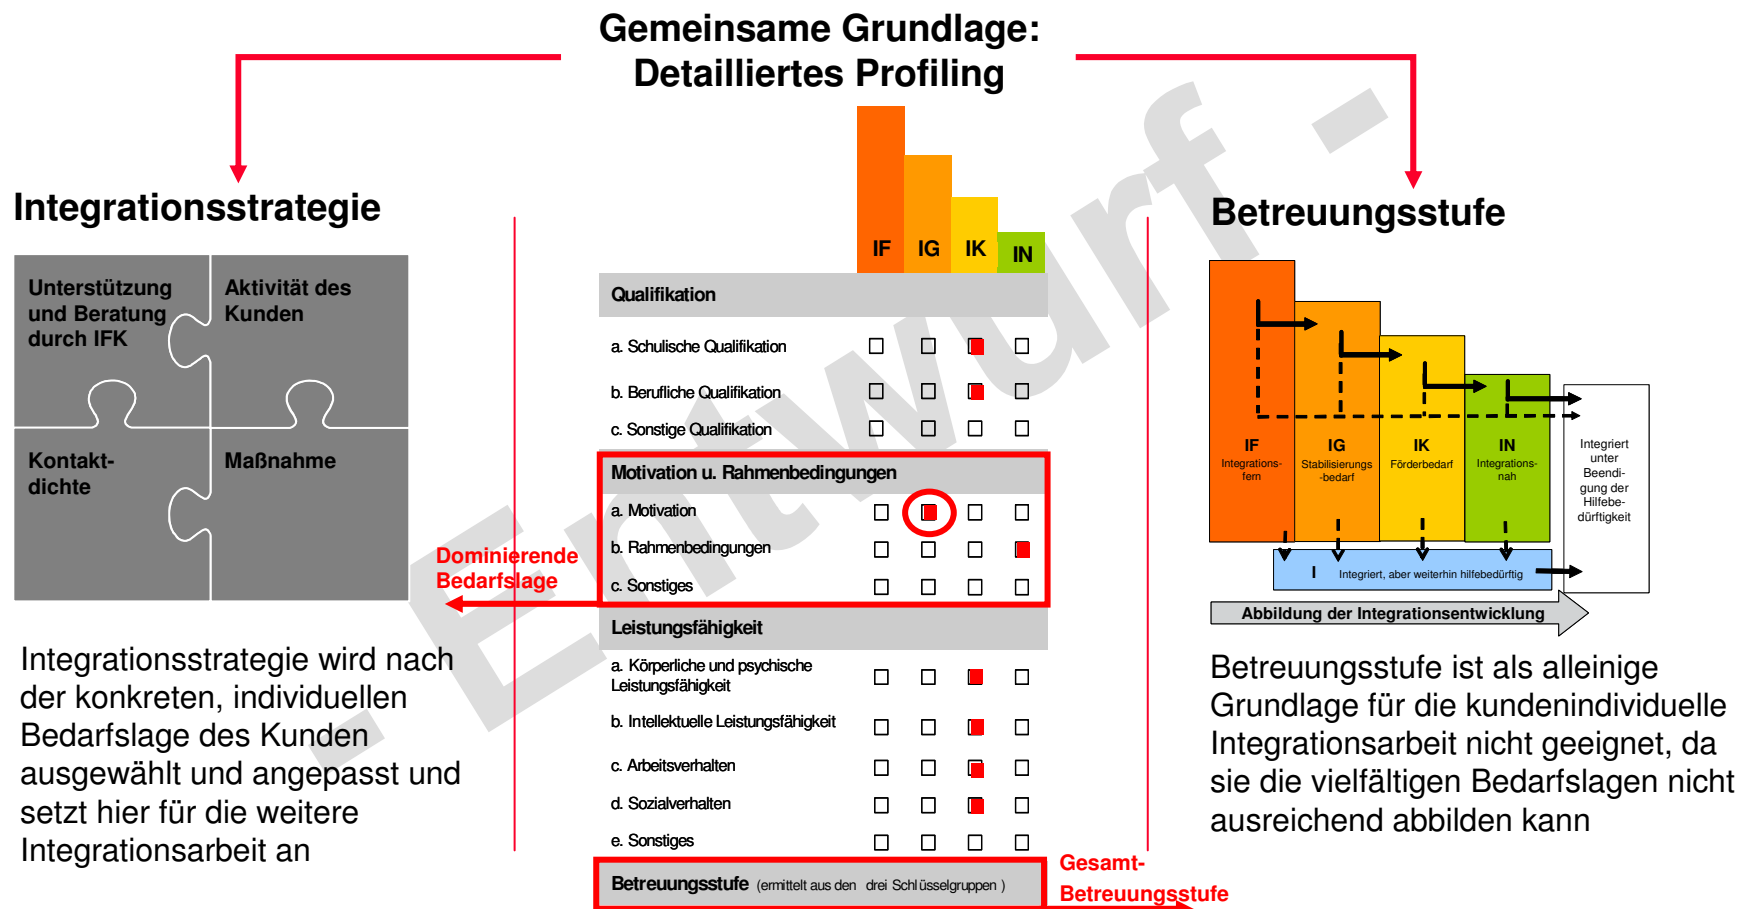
Gemeinsame Grundlage:
Detailliertes Profiling

Integrationsstrategie

Unterstützung und Beratung durch IFK

Aktivität des Kunden

Kontaktdichte

Maßnahme

Integrationsstrategie wird nach der konkreten, individuellen Bedarfslage des Kunden ausgewählt und angepasst und setzt hier für die weitere Integrationsarbeit an

IF IG IK IN

Qualifikation
a. Schulische Qualifikation
b. Berufliche Qualifikation
c. Sonstige Qualifikation

Motivation u. Rahmenbedingungen
a. Motivation
b. Rahmenbedingungen
c. Sonstiges

Dominierende Bedarfslage

Leistungsfähigkeit
a. Körperliche und psychische Leistungsfähigkeit
b. Intellektuelle Leistungsfähigkeit
c. Arbeitsverhalten
d. Sozialverhalten
e. Sonstiges

Betreuungsstufe (ermittelt aus den drei Schlüsselgruppen)

Gesamt-Betreuungsstufe

- Entwurf -

Betreuungsstufe

IF Integrationsfern
IG Stabilisierungsbedarf
IK Förderbedarf
IN Integrationsnah
Integriert unter Beendigung der Hilfebedürftigkeit
I Integriert, aber weiterhin hilfebedürftig
Abbildung der Integrationsentwicklung

Betreuungsstufe ist als alleinige Grundlage für die kundenindividuelle Integrationsarbeit nicht geeignet, da sie die vielfältigen Bedarfslagen nicht ausreichend abbilden kann